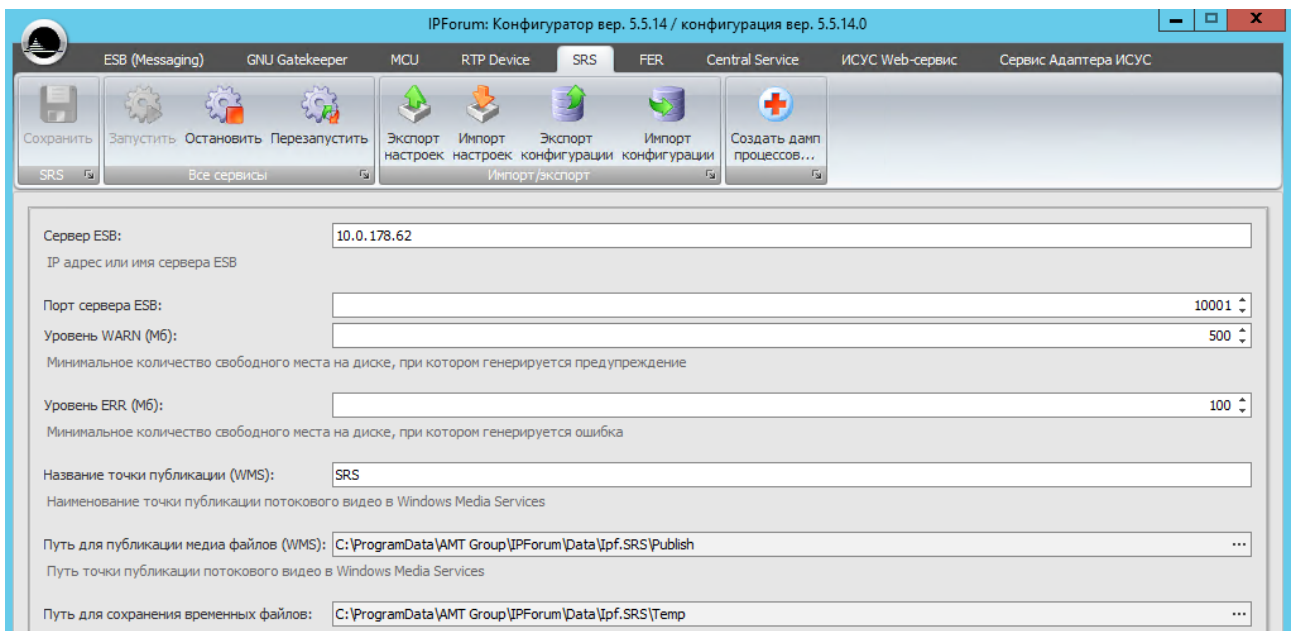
IPForum: Конфигуратор вер. 5.5.14 / конфигурация вер. 5.5.14.0

ESB (Messaging) GNU Gatekeeper MCU RTP Device SRS FER Central Service ИСУС Web-сервис Сервис Адаптера ИСУС

Сохранить
SRS

Запустить Остановить Перезапустить
Все сервисы

Экспорт настроек Импорт настроек Экспорт конфигурации Импорт конфигурации
Импорт/экспорт

Создать дамп процессов...

Сервер ESB: 10.0.178.62
IP адрес или имя сервера ESB

Порт сервера ESB: 10001

Уровень WARN (Мб): 500
Минимальное количество свободного места на диске, при котором генерируется предупреждение

Уровень ERR (Мб): 100
Минимальное количество свободного места на диске, при котором генерируется ошибка

Название точки публикации (WMS): SRS
Наименование точки публикации потокового видео в Windows Media Services

Путь для публикации медиа файлов (WMS): C:\ProgramData\AMT Group\IPForum\Data\Ipf.SRS\Publish ...
Путь точки публикации потокового видео в Windows Media Services

Путь для сохранения временных файлов: C:\ProgramData\AMT Group\IPForum\Data\Ipf.SRS\Temp ...